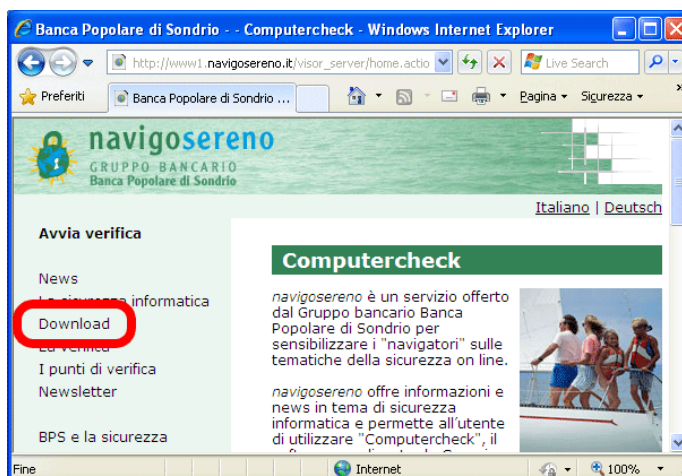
Banca Popolare di Sondrio - - Computercheck - Windows Internet Explorer

http://www1.navigosereno.it/visor_server/home.actio

Live Search

Preferiti

Banca Popolare di Sondrio ...

Pagina

Sicurezza

navigosereno
GRUPPO BANCARIO
Banca Popolare di Sondrio

Italiano | Deutsch

Avvia verifica

News

La sicurezza informatica

Download

La verifica

I punti di verifica

Newsletter

BPS e la sicurezza

Computercheck

navigosereno è un servizio offerto dal Gruppo bancario Banca Popolare di Sondrio per sensibilizzare i "navigatori" sulle tematiche della sicurezza on line.

navigosereno offre informazioni e news in tema di sicurezza informatica e permette all'utente di utilizzare "Computercheck", il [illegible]

Fine

Internet

100%